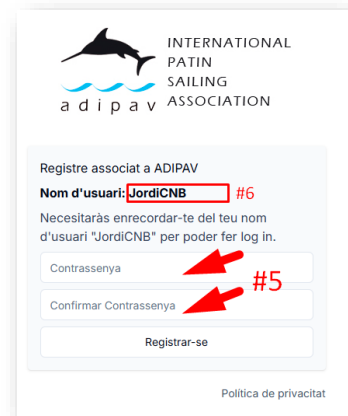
adipav INTERNATIONAL PATIN SAILING ASSOCIATION

Registre associat a ADIPAV

Nom d'usuari: JordiCNB #6

Necesitaràs enrecordar-te del teu nom d'usuari "JordiCNB" per poder fer log in.

Contrassenya

#5

Confirmar Contrassenya

Registrar-se

Política de privacitat